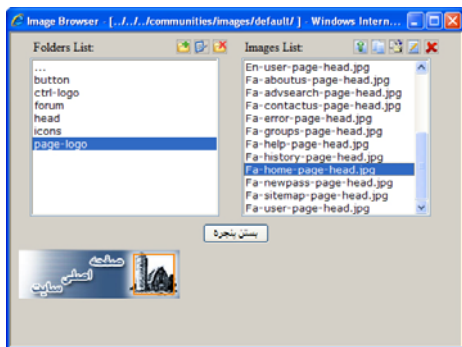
Image Browser - [../../../communities/images/default/] - Windows Intern...

Folders List:

...
button
ctrl-logo
forum
head
icons
page-logo

Images List:

En-user-page-head.jpg
Fa-aboutus-page-head.jpg
Fa-advsearch-page-head.jpg
Fa-contactus-page-head.jpg
Fa-error-page-head.jpg
Fa-groups-page-head.jpg
Fa-help-page-head.jpg
Fa-history-page-head.jpg
Fa-home-page-head.jpg
Fa-newpass-page-head.jpg
Fa-sitemap-page-head.jpg
Fa-user-page-head.jpg

بستن پنجره

صفحه اصلی سایت